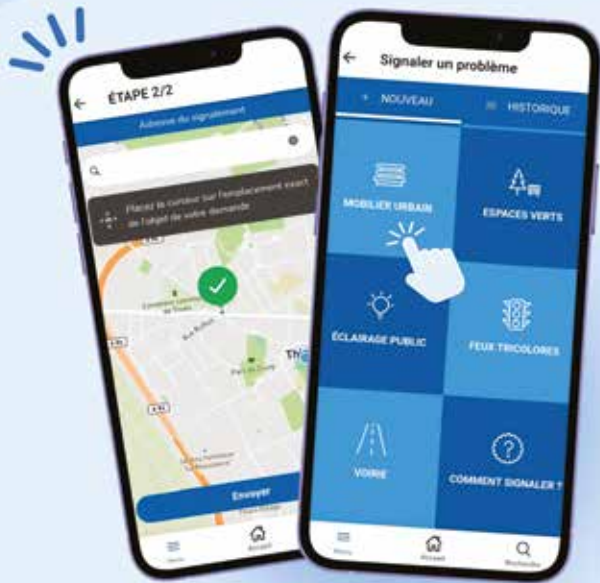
ÉTAPE 2/2

Adresse du signalement

Placez le curseur sur l'emplacement exact de l'objet de votre demande

Envoyer

Menu

Accueil

Signaler un problème

+ NOUVEAU

HISTORIQUE

MOBILIER URBAIN

ESPACES VERTS

ÉCLAIRAGE PUBLIC

FEUX TRICOLORES

VOIRIE

COMMENT SIGNALER ?

Menu

Accueil

Recherche